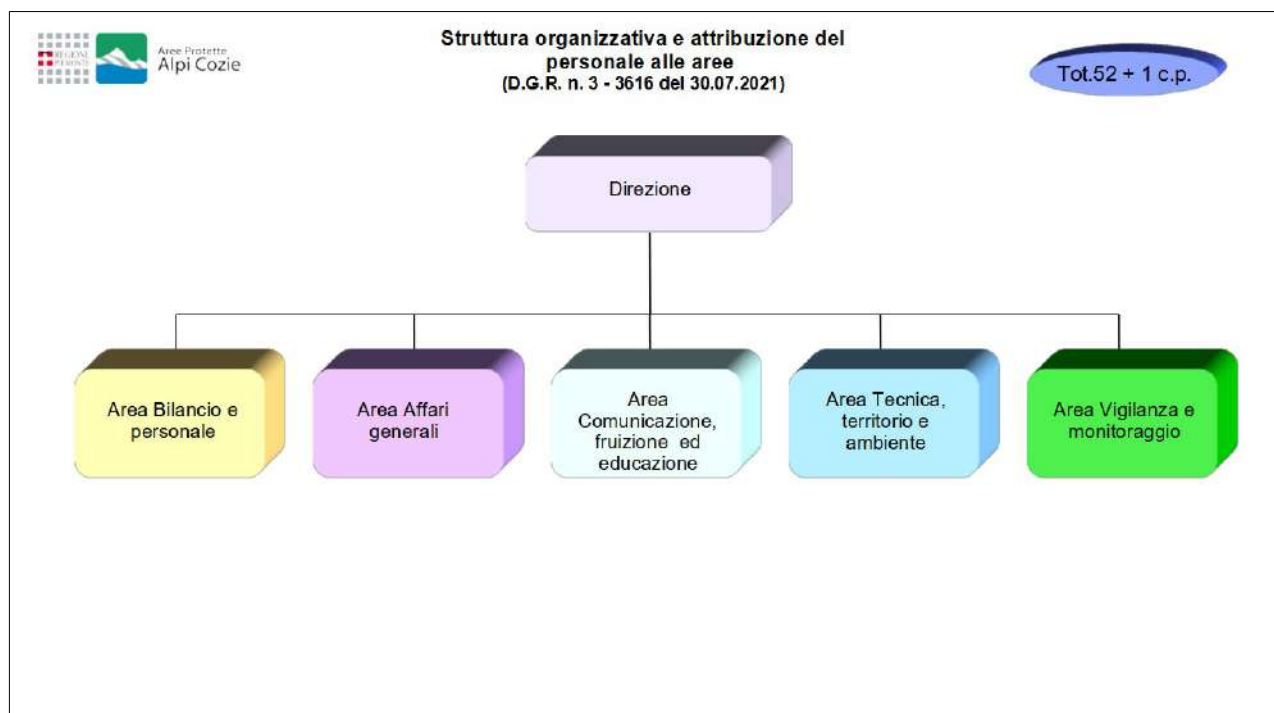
REGIONE PIEMONTE

Aree Protette
Alpi Cozie

Struttura organizzativa e attribuzione del personale alle aree
(D.G.R. n. 3 - 3616 del 30.07.2021)

Tot.52 + 1 c.p.

Direzione

Area Bilancio e personale

Area Affari generali

Area Comunicazione, fruizione ed educazione

Area Tecnica, territorio e ambiente

Area Vigilanza e monitoraggio